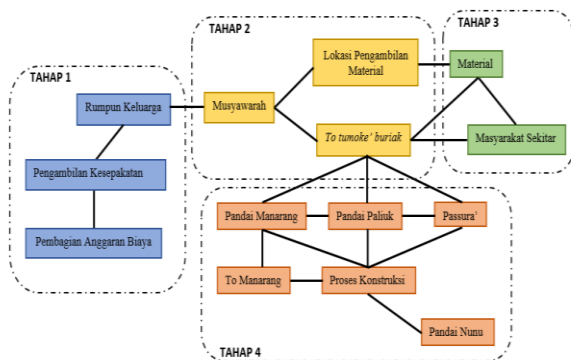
TAHAP 1

Rumpun Keluarga

Pengambilan Kesepakatan

Pembagian Anggaran Biaya

TAHAP 2

Musyawarah

Lokasi Pengambilan Material

To tumoke' buriak

TAHAP 3

Material

Masyarakat Sekitar

Pandai Manarang

Pandai Paliuk

Passura'

To Manarang

Proses Konstruksi

Pandai Nunu

TAHAP 4